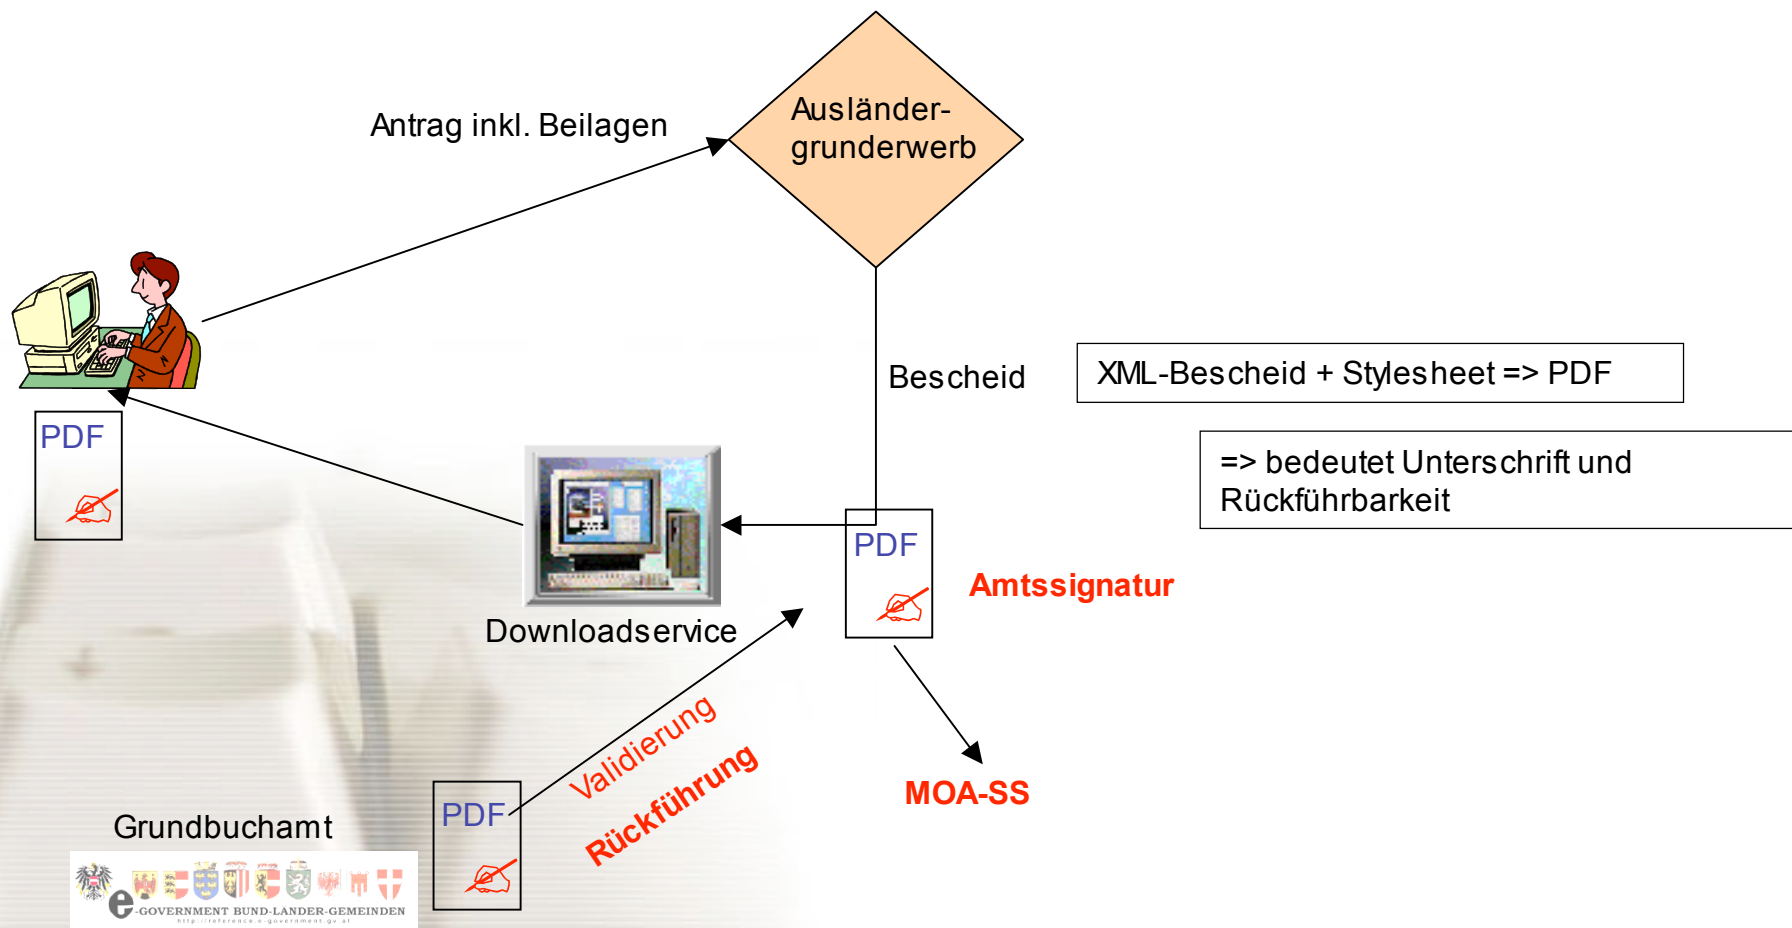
Antrag inkl. Beilagen

Ausländer-grunderwerb

Bescheid

XML-Bescheid + Stylesheet => PDF

=> bedeutet Unterschrift und Rückführbarkeit

PDF

PDF

Amtssignatur

Downloadservice

Validierung

Rückführung

MOA-SS

Grundbuchamt

PDF

e-GOVERNMENT BUND-LÄNDER-GEMEINDEN
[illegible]